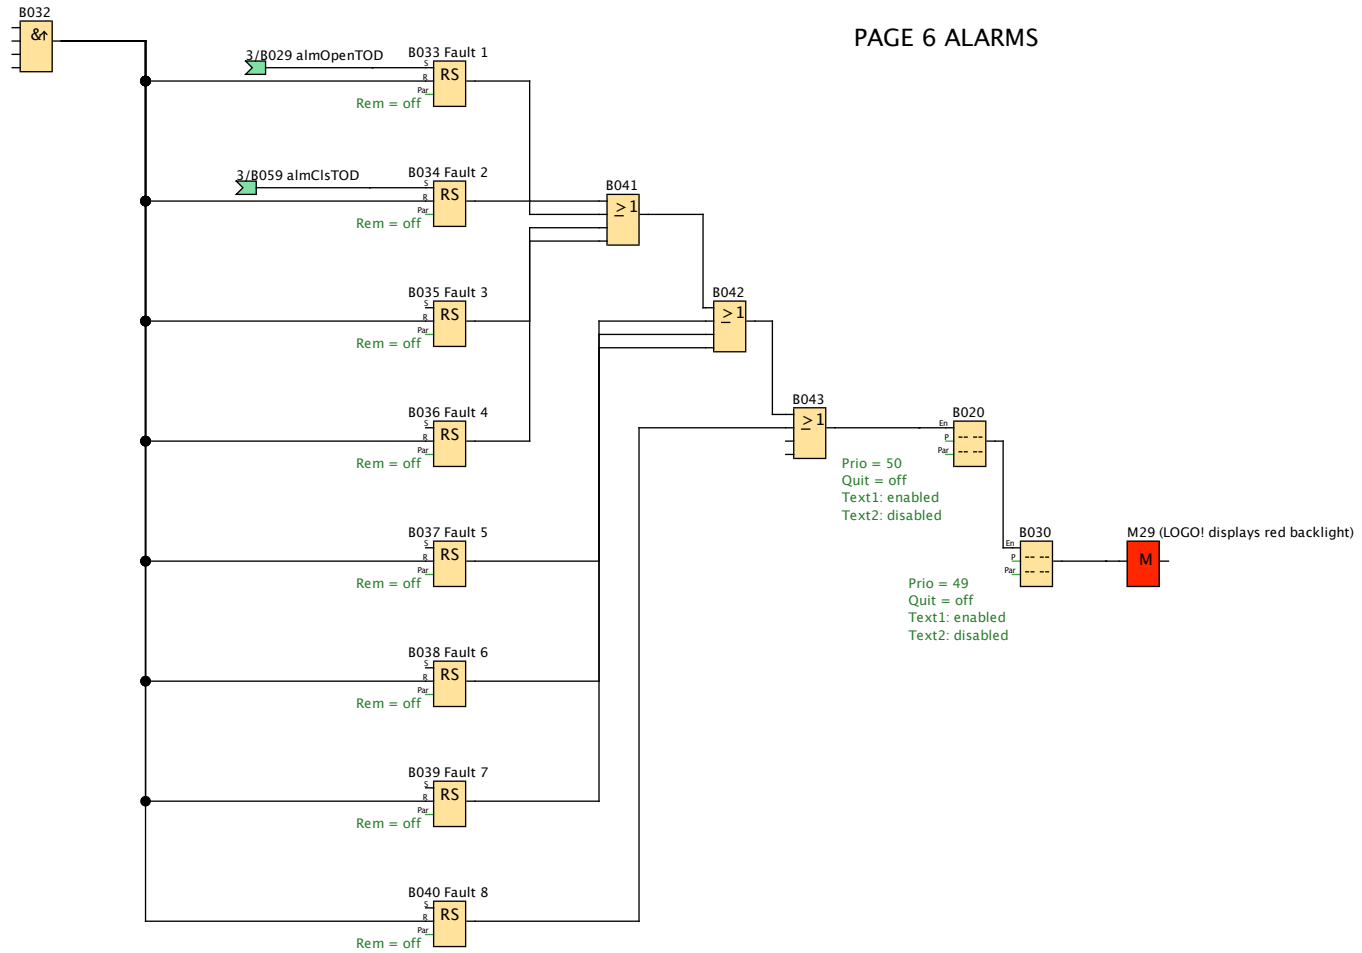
B032
&↑

PAGE 6 ALARMS

3/B029 almOpenTOD
B033 Fault 1
S
R
Par
RS
Rem = off

3/B059 almClsTOD
B034 Fault 2
S
R
Par
RS
Rem = off

B041
≥1

B035 Fault 3
S
R
Par
RS
Rem = off

B042
≥1

B036 Fault 4
S
R
Par
RS
Rem = off

B043
≥1

B020
En
P
Par
-- --
-- --
Prio = 50
Quit = off
Text1: enabled
Text2: disabled

B037 Fault 5
S
R
Par
RS
Rem = off

B030
En
P
Par
-- --
-- --
M29 (LOGO! displays red backlight)
M
Prio = 49
Quit = off
Text1: enabled
Text2: disabled

B038 Fault 6
S
R
Par
RS
Rem = off

B039 Fault 7
S
R
Par
RS
Rem = off

B040 Fault 8
S
R
Par
RS
Rem = off